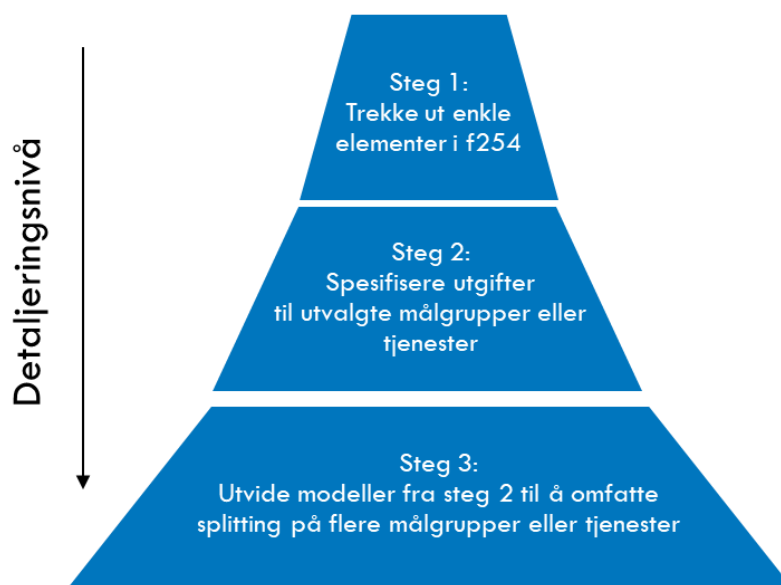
Detaljeringsnivå

Steg 1:
Trekke ut enkle elementer i f254

Steg 2:
Spesifisere utgifter til utvalgte målgrupper eller tjenester

Steg 3:
Utvide modeller fra steg 2 til å omfatte splitting på flere målgrupper eller tjenester